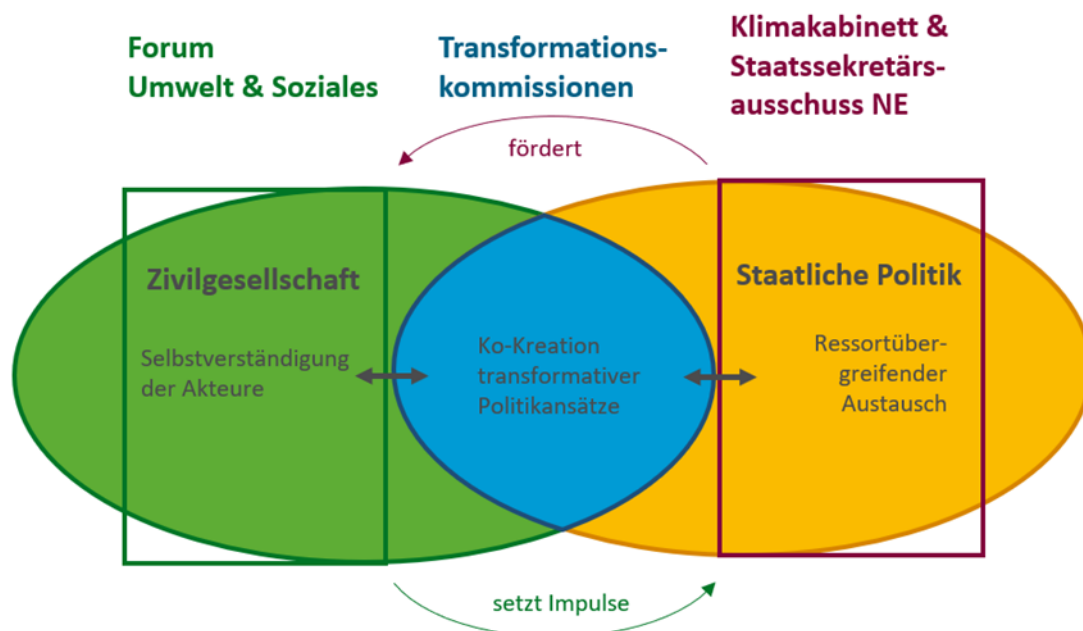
Forum Umwelt & Soziales

Transformationskommissionen

Klimakabinett & Staatssekretärsausschuss NE

fördert

Zivilgesellschaft

Selbstverständigung der Akteure

Ko-Kreation transformativer Politikansätze

Staatliche Politik

Ressortübergreifender Austausch

setzt Impulse